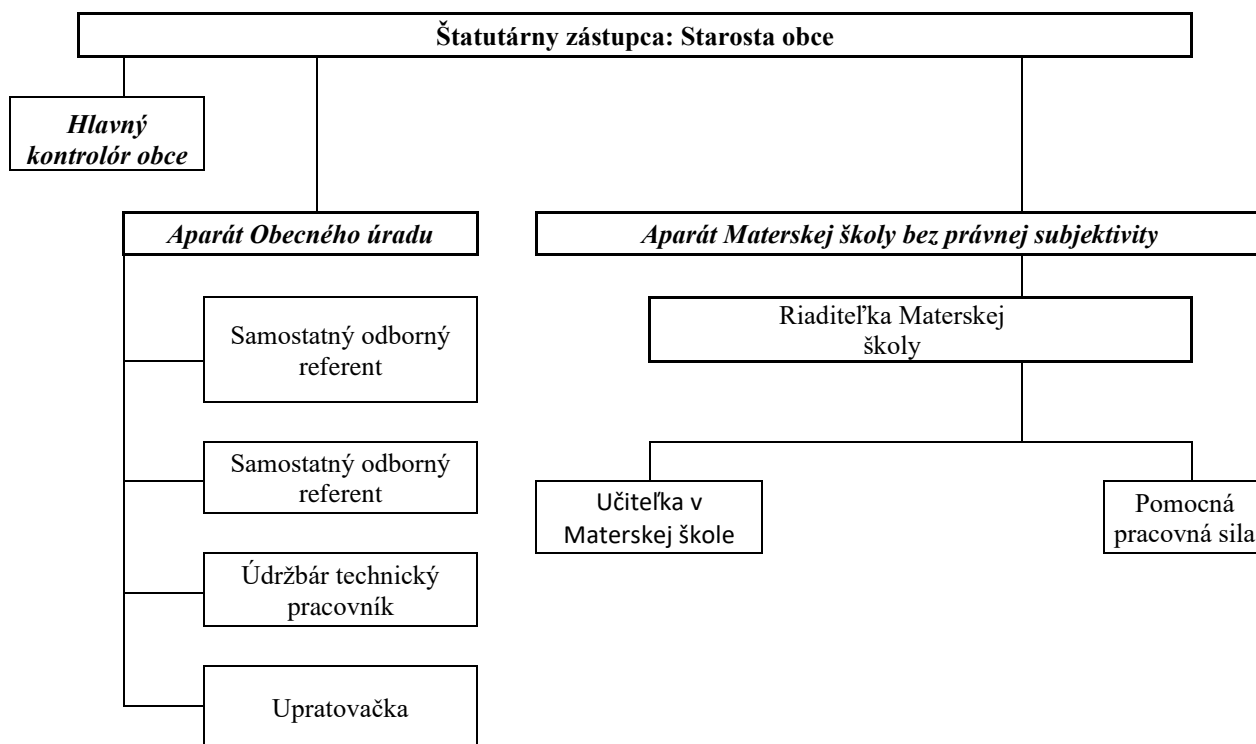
Štatutárny zástupca: Starosta obce

Hlavný kontrolór obce

Aparát Obecného úradu

Samostatný odborný referent

Samostatný odborný referent

Údržbár technický pracovník

Upratovačka

Aparát Materskej školy bez právnej subjektivity

Riaditeľka Materskej školy

Učiteľka v Materskej škole

Pomocná pracovná sila